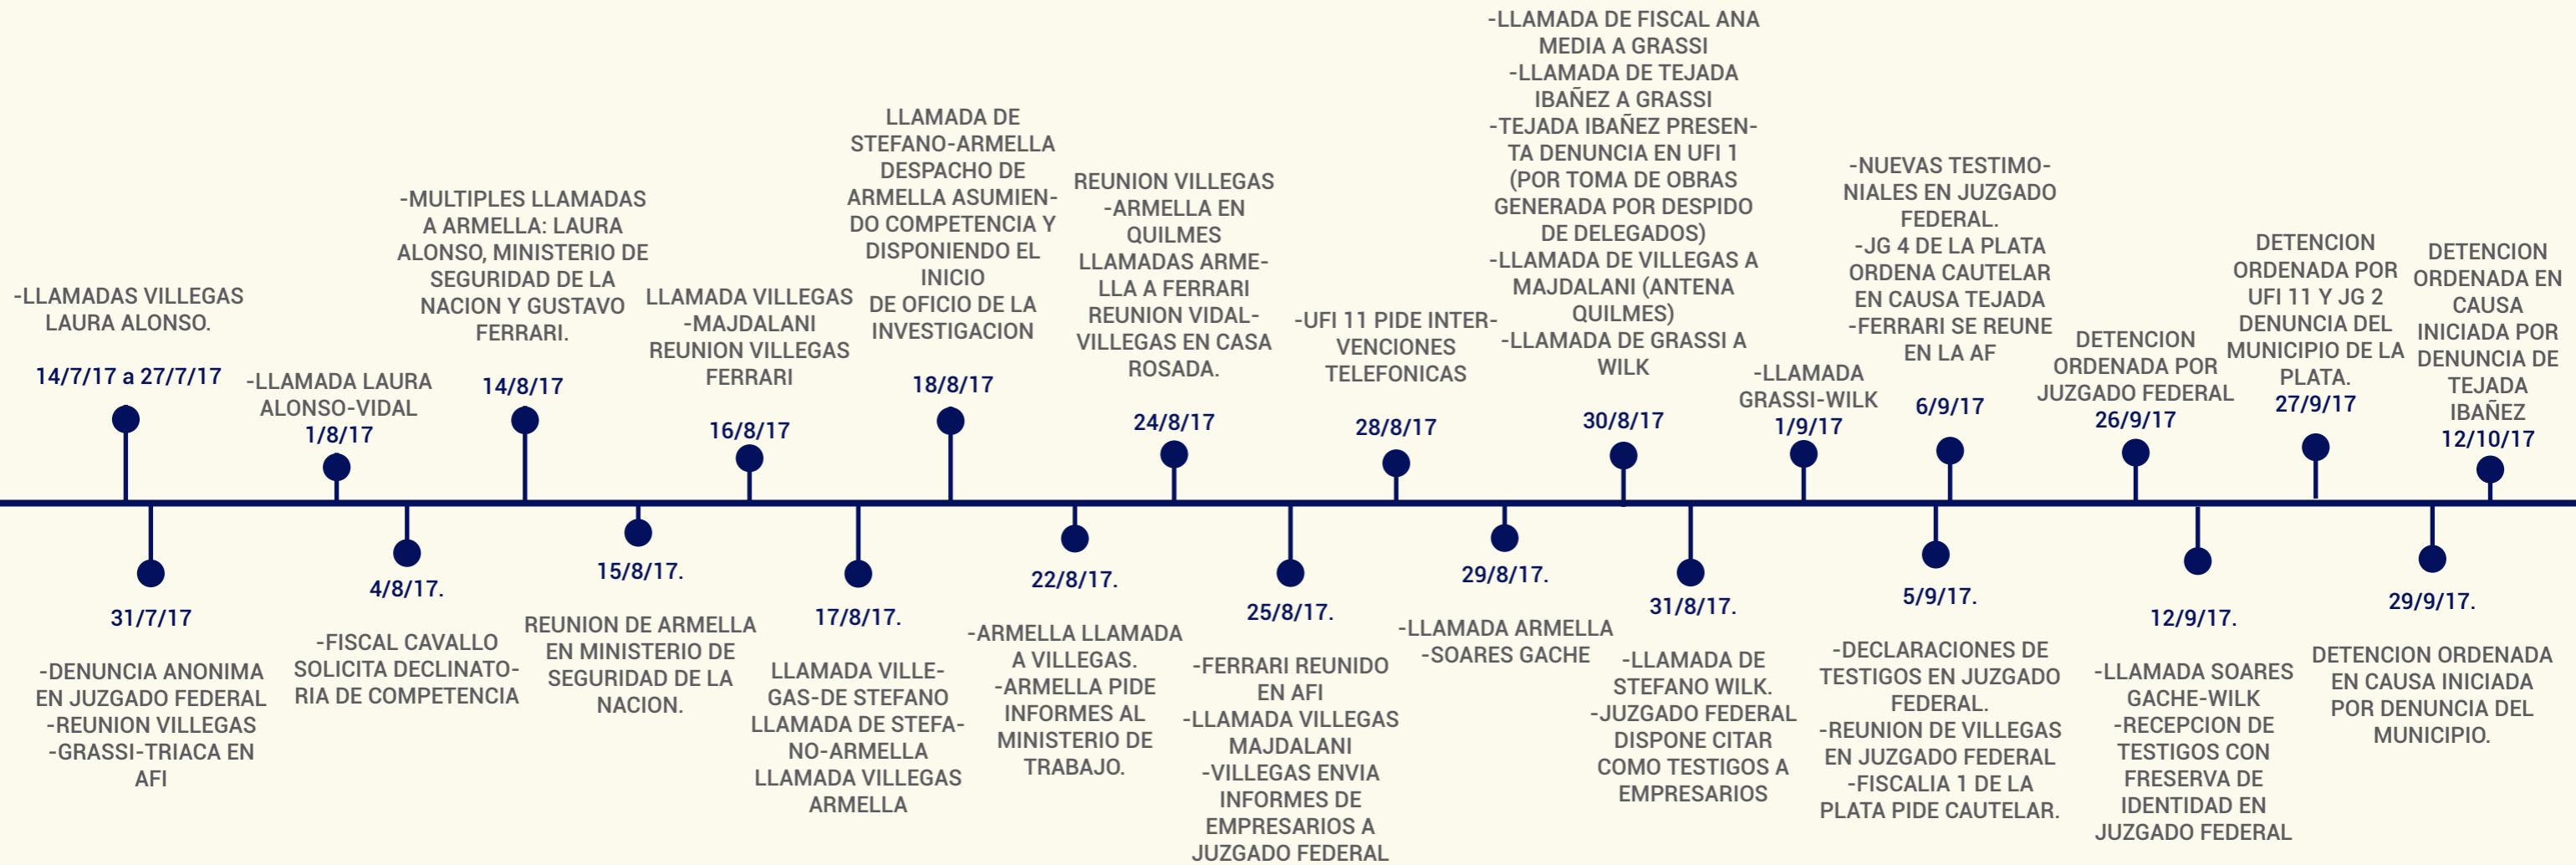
-LLAMADAS VILLEGAS LAURA ALONSO.
14/7/17 a 27/7/17

31/7/17
-DENUNCIA ANONIMA EN JUZGADO FEDERAL
-REUNION VILLEGAS
-GRASSI-TRIACA EN AFI

-LLAMADA LAURA ALONSO-VIDAL
1/8/17

4/8/17.
-FISCAL CAVALLO SOLICITA DECLINATORIA DE COMPETENCIA

-MULTIPLES LLAMADAS A ARMELLA: LAURA ALONSO, MINISTERIO DE SEGURIDAD DE LA NACION Y GUSTAVO FERRARI.
14/8/17

15/8/17.
REUNION DE ARMELLA EN MINISTERIO DE SEGURIDAD DE LA NACION.

LLAMADA VILLEGAS -MAJDALANI
REUNION VILLEGAS FERRARI
16/8/17

17/8/17.
LLAMADA VILLEGAS-DE STEFANO
LLAMADA DE STEFANO-ARMELLA
LLAMADA VILLEGAS ARMELLA

LLAMADA DE STEFANO-ARMELLA
DESPACHO DE ARMELLA ASUMIENDO COMPETENCIA Y DISPONIENDO EL INICIO
DE OFICIO DE LA INVESTIGACION
18/8/17

22/8/17.
-ARMELLA LLAMADA A VILLEGAS.
-ARMELLA PIDE INFORMES AL MINISTERIO DE TRABAJO.

REUNION VILLEGAS -ARMELLA EN QUILMES
LLAMADAS ARMELLA A FERRARI
REUNION VIDAL-VILLEGAS EN CASA ROSADA.
24/8/17

25/8/17.
-FERRARI REUNIDO EN AFI
-LLAMADA VILLEGAS MAJDALANI
-VILLEGAS ENVIA INFORMES DE EMPRESARIOS A JUZGADO FEDERAL

-UFI 11 PIDE INTERVENCIONES TELEFONICAS
28/8/17

29/8/17.
-LLAMADA ARMELLA -SOARES GACHE

-LLAMADA DE FISCAL ANA MEDIA A GRASSI
-LLAMADA DE TEJADA IBAÑEZ A GRASSI
-TEJADA IBAÑEZ PRESENTA DENUNCIA EN UFI 1 (POR TOMA DE OBRAS GENERADA POR DESPIDO DE DELEGADOS)
-LLAMADA DE VILLEGAS A MAJDALANI (ANTENA QUILMES)
-LLAMADA DE GRASSI A WILK
30/8/17

31/8/17.
-LLAMADA DE STEFANO WILK.
-JUZGADO FEDERAL DISPONE CITAR COMO TESTIGOS A EMPRESARIOS

-LLAMADA GRASSI-WILK
1/9/17

5/9/17.
-DECLARACIONES DE TESTIGOS EN JUZGADO FEDERAL.
-REUNION DE VILLEGAS EN JUZGADO FEDERAL
-FISCALIA 1 DE LA PLATA PIDE CAUTELAR.

-NUEVAS TESTIMONIALES EN JUZGADO FEDERAL.
-JG 4 DE LA PLATA ORDENA CAUTELAR EN CAUSA TEJADA
-FERRARI SE REUNE EN LA AF
6/9/17

12/9/17.
-LLAMADA SOARES GACHE-WILK
-RECEPCION DE TESTIGOS CON FRESERVA DE IDENTIDAD EN JUZGADO FEDERAL

DETENCION ORDENADA POR JUZGADO FEDERAL
26/9/17

DETENCION ORDENADA POR UFI 11 Y JG 2 DENUNCIA DEL MUNICIPIO DE LA PLATA.
27/9/17

29/9/17.
DETENCION ORDENADA EN CAUSA INICIADA POR DENUNCIA DEL MUNICIPIO.

DETENCION ORDENADA EN CAUSA INICIADA POR DENUNCIA DE TEJADA IBAÑEZ
12/10/17